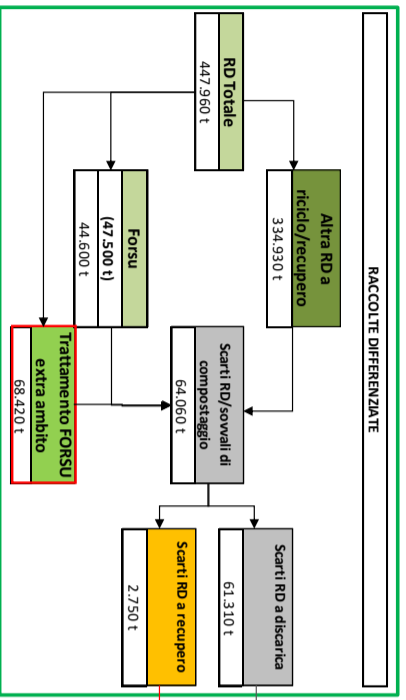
RACCOLTE DIFFERENZIATE

RD Totale
447.960 t

Altra RD a riciclo/recupero
334.930 t

Forsu
(47.500 t)
44.600 t

Trattamento FORSU extra ambito
68.420 t

Scarti RD/sovvalli di compostaggio
64.060 t

Scarti RD a discarica
61.310 t

Scarti RD a recupero
2.750 t